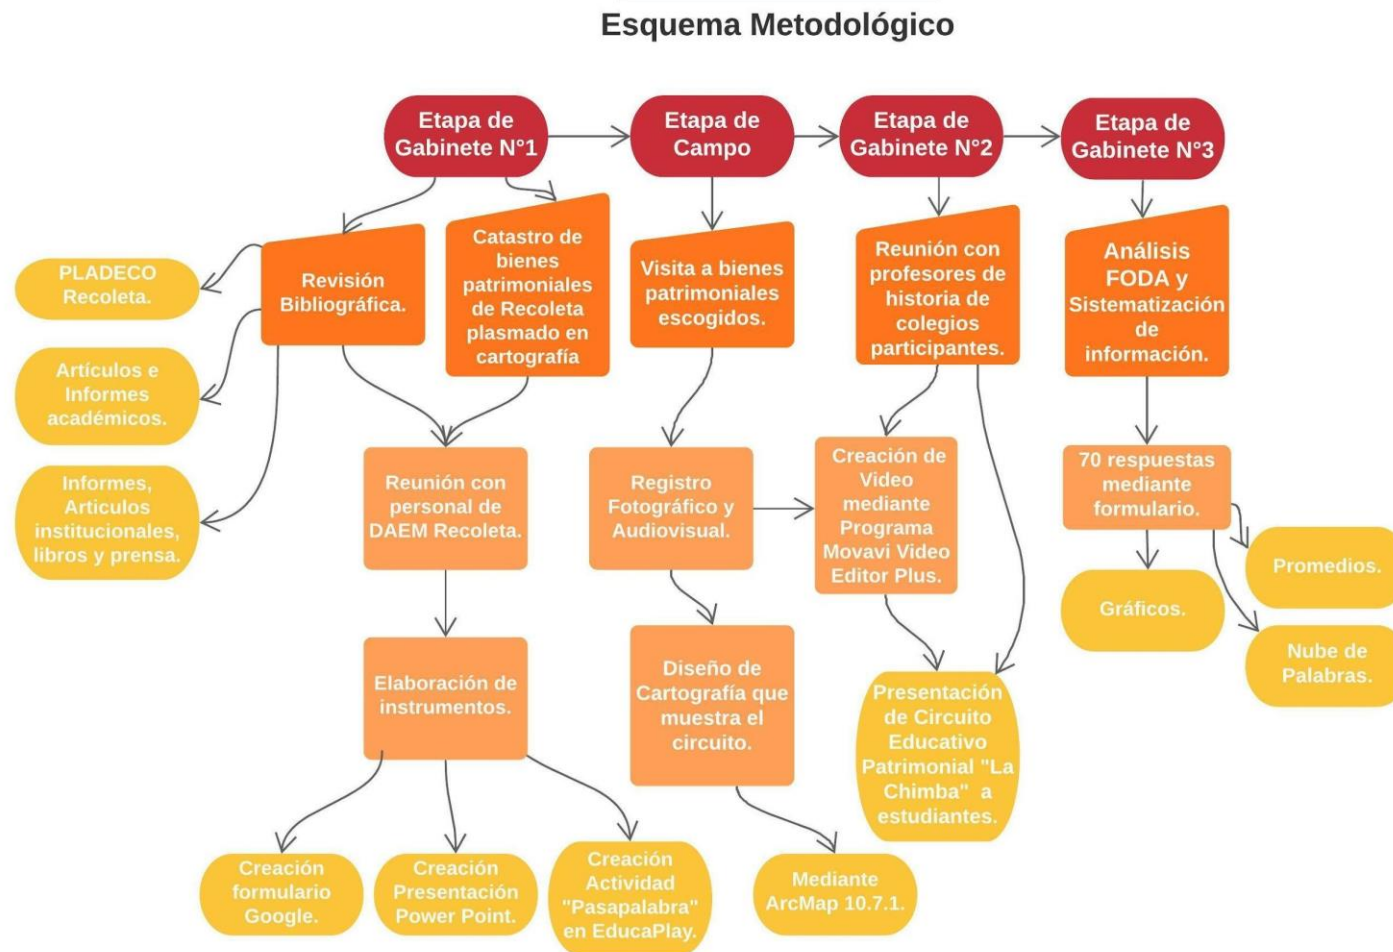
Esquema Metodológico

Etapa de Gabinete N°1

Etapa de Campo

Etapa de Gabinete N°2

Etapa de Gabinete N°3

PLADECO Recoleta.

Artículos e Informes académicos.

Informes, Artículos institucionales, libros y prensa.

Revisión Bibliográfica.

Catastro de bienes patrimoniales de Recoleta plasmado en cartografía

Reunión con personal de DAEM Recoleta.

Elaboración de instrumentos.

Creación formulario Google.

Creación Presentación Power Point.

Creación Actividad "Pasapalabra" en EducaPlay.

Visita a bienes patrimoniales escogidos.

Registro Fotográfico y Audiovisual.

Diseño de Cartografía que muestra el circuito.

Mediante ArcMap 10.7.1.

Reunión con profesores de historia de colegios participantes.

Creación de Video mediante Programa Movavi Video Editor Plus.

Presentación de Circuito Educativo Patrimonial "La Chimba" a estudiantes.

Análisis FODA y Sistematización de información.

70 respuestas mediante formulario.

Gráficos.

Promedios.

Nube de Palabras.